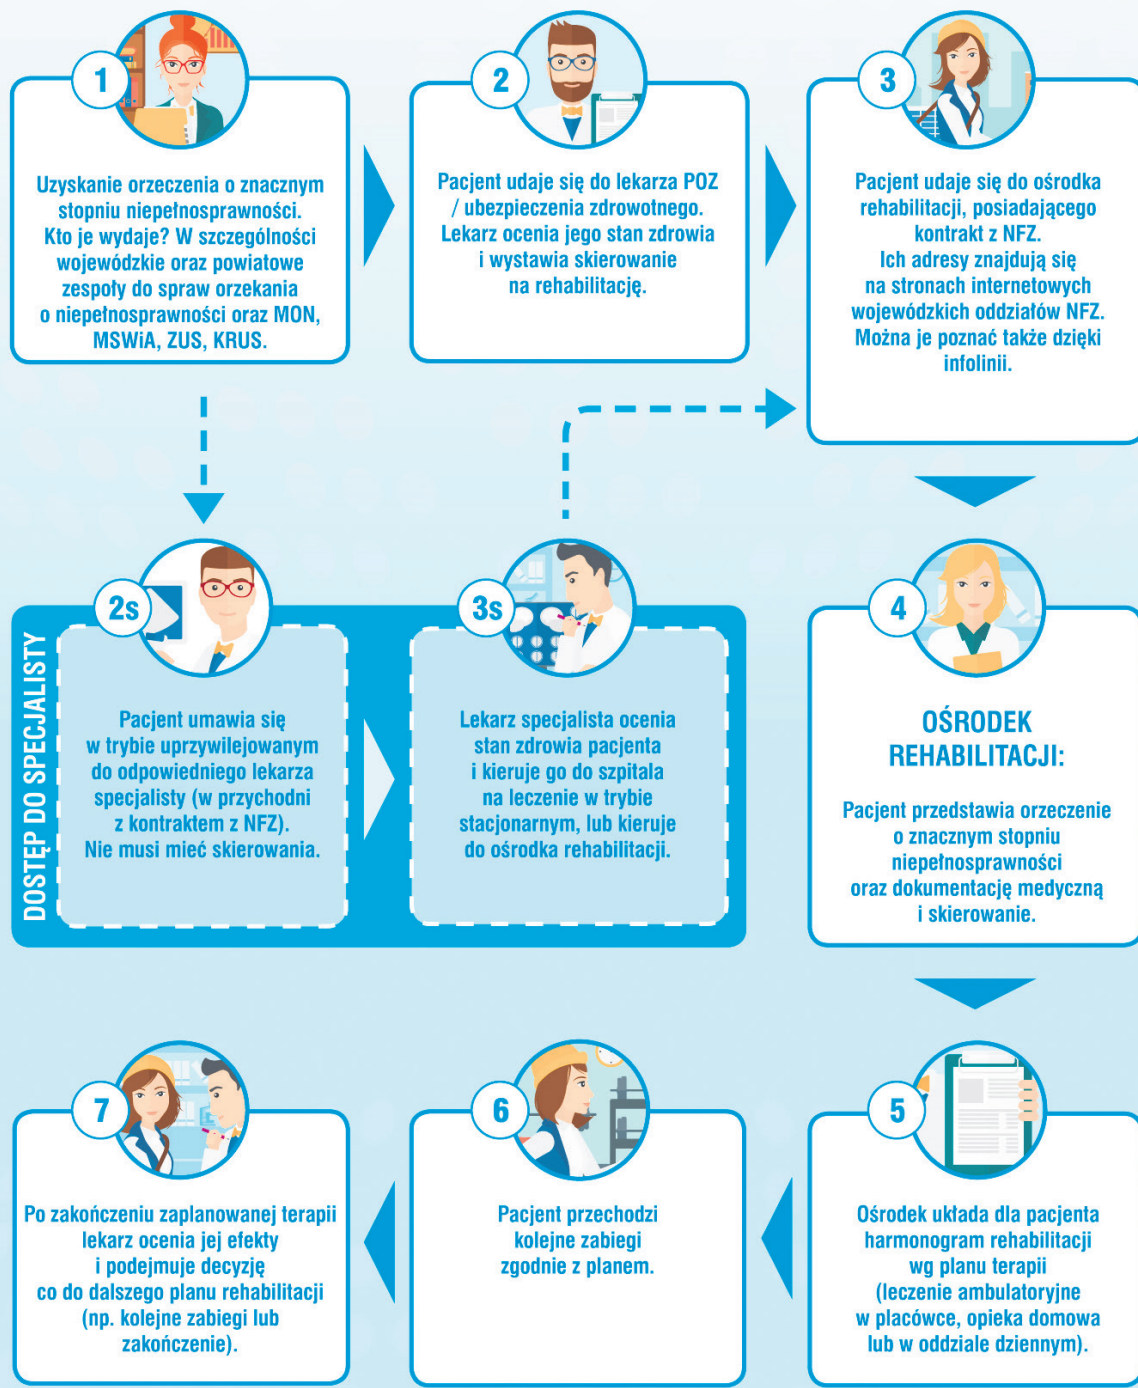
1

Uzyskanie orzeczenia o znacznym stopniu niepełnosprawności. Kto je wydaje? W szczególności wojewódzkie oraz powiatowe zespoły do spraw orzekania o niepełnosprawności oraz MON, MSWiA, ZUS, KRUS.

2

Pacjent udaje się do lekarza POZ / ubezpieczenia zdrowotnego. Lekarz ocenia jego stan zdrowia i wystawia skierowanie na rehabilitację.

3

Pacjent udaje się do ośrodka rehabilitacji, posiadającego kontrakt z NFZ. Ich adresy znajdują się na stronach internetowych wojewódzkich oddziałów NFZ. Można je poznać także dzięki infolinii.

DOSTĘP DO SPECJALISTY

2s

Pacjent umawia się w trybie uprzywilejowanym do odpowiedniego lekarza specjalisty (w przychodni z kontraktem z NFZ). Nie musi mieć skierowania.

3s

Lekarz specjalista ocenia stan zdrowia pacjenta i kieruje go do szpitala na leczenie w trybie stacjonarnym, lub kieruje do ośrodka rehabilitacji.

4

OŚRODEK REHABILITACJI:

Pacjent przedstawia orzeczenie o znacznym stopniu niepełnosprawności oraz dokumentację medyczną i skierowanie.

7

Po zakończeniu zaplanowanej terapii lekarz ocenia jej efekty i podejmuje decyzję co do dalszego planu rehabilitacji (np. kolejne zabiegi lub zakończenie).

6

Pacjent przechodzi kolejne zabiegi zgodnie z planem.

5

Ośrodek układa dla pacjenta harmonogram rehabilitacji wg planu terapii (leczenie ambulatoryjne w placówce, opieka domowa lub w oddziale dziennym).